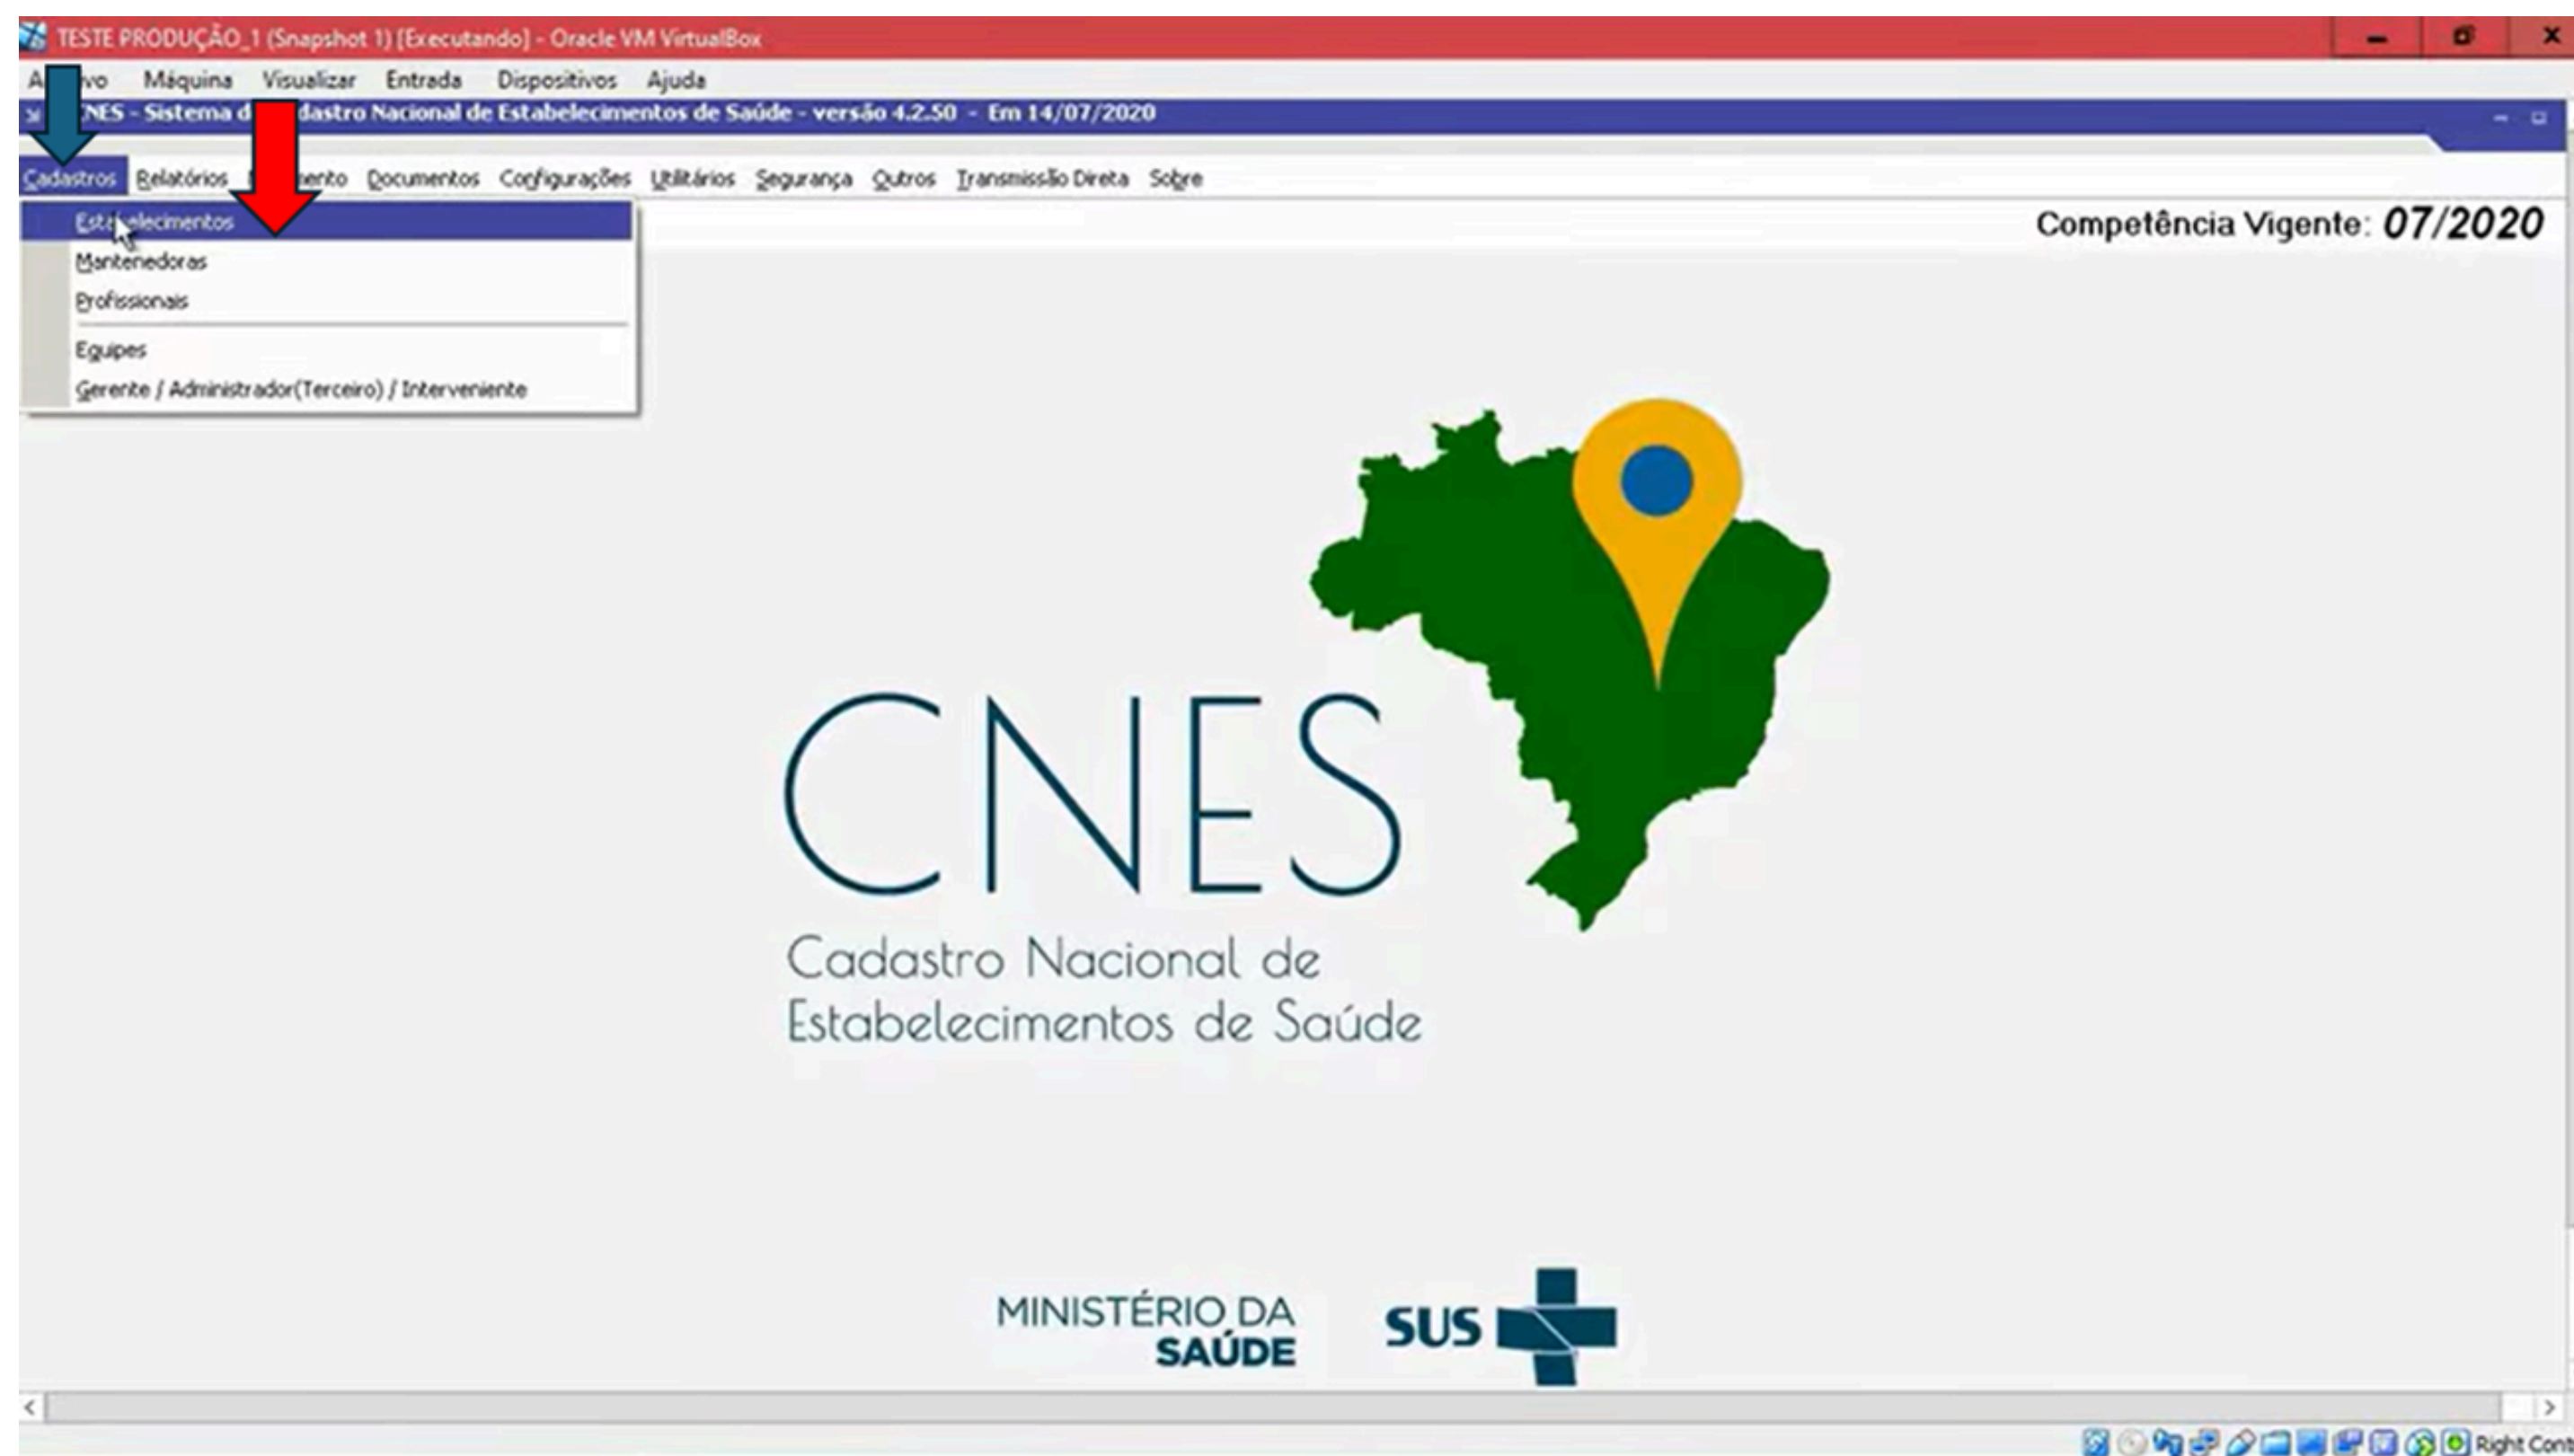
TESTE PRODUÇÃO_1 (Snapshot 1) [Executando] - Oracle VM VirtualBox

A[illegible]vo Máquina Visualizar Entrada Dispositivos Ajuda

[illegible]NES - Sistema d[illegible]dastro Nacional de Estabelecimentos de Saúde - versão 4.2.50 - Em 14/07/2020

Cadastros Relatórios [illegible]ento Documentos Configurações Utilitários Segurança Outros Transmissão Direta Sobre

Esta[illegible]elecimentos
Mantenedoras
Profissionais
Equipes
Gerente / Administrador(Terceiro) / Interveniente

Competência Vigente: 07/2020

CNES
Cadastro Nacional de Estabelecimentos de Saúde

MINISTÉRIO DA SAÚDE

SUS

Right Cont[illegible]